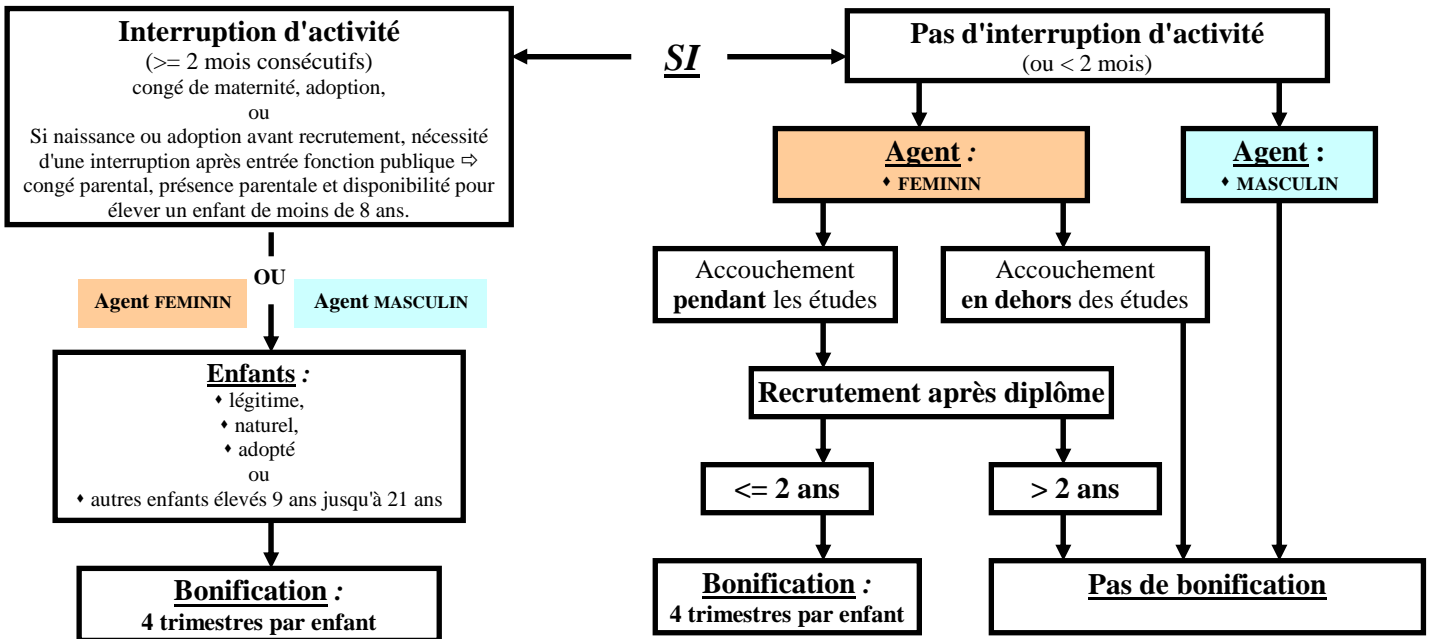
Interruption d'activité
(>= 2 mois consécutifs)
congé de maternité, adoption,
ou
Si naissance ou adoption avant recrutement, nécessité d'une interruption après entrée fonction publique ⇨ congé parental, présence parentale et disponibilité pour élever un enfant de moins de 8 ans.

SI

Pas d'interruption d'activité
(ou < 2 mois)

Agent :
♦ FEMININ

Agent :
♦ MASCULIN

OU

Agent FEMININ

Agent MASCULIN

Accouchement pendant les études

Accouchement en dehors des études

Enfants :
♦ légitime,
♦ naturel,
♦ adopté
ou
♦ autres enfants élevés 9 ans jusqu'à 21 ans

Recrutement après diplôme

<= 2 ans

> 2 ans

Bonification :
4 trimestres par enfant

Bonification :
4 trimestres par enfant

Pas de bonification